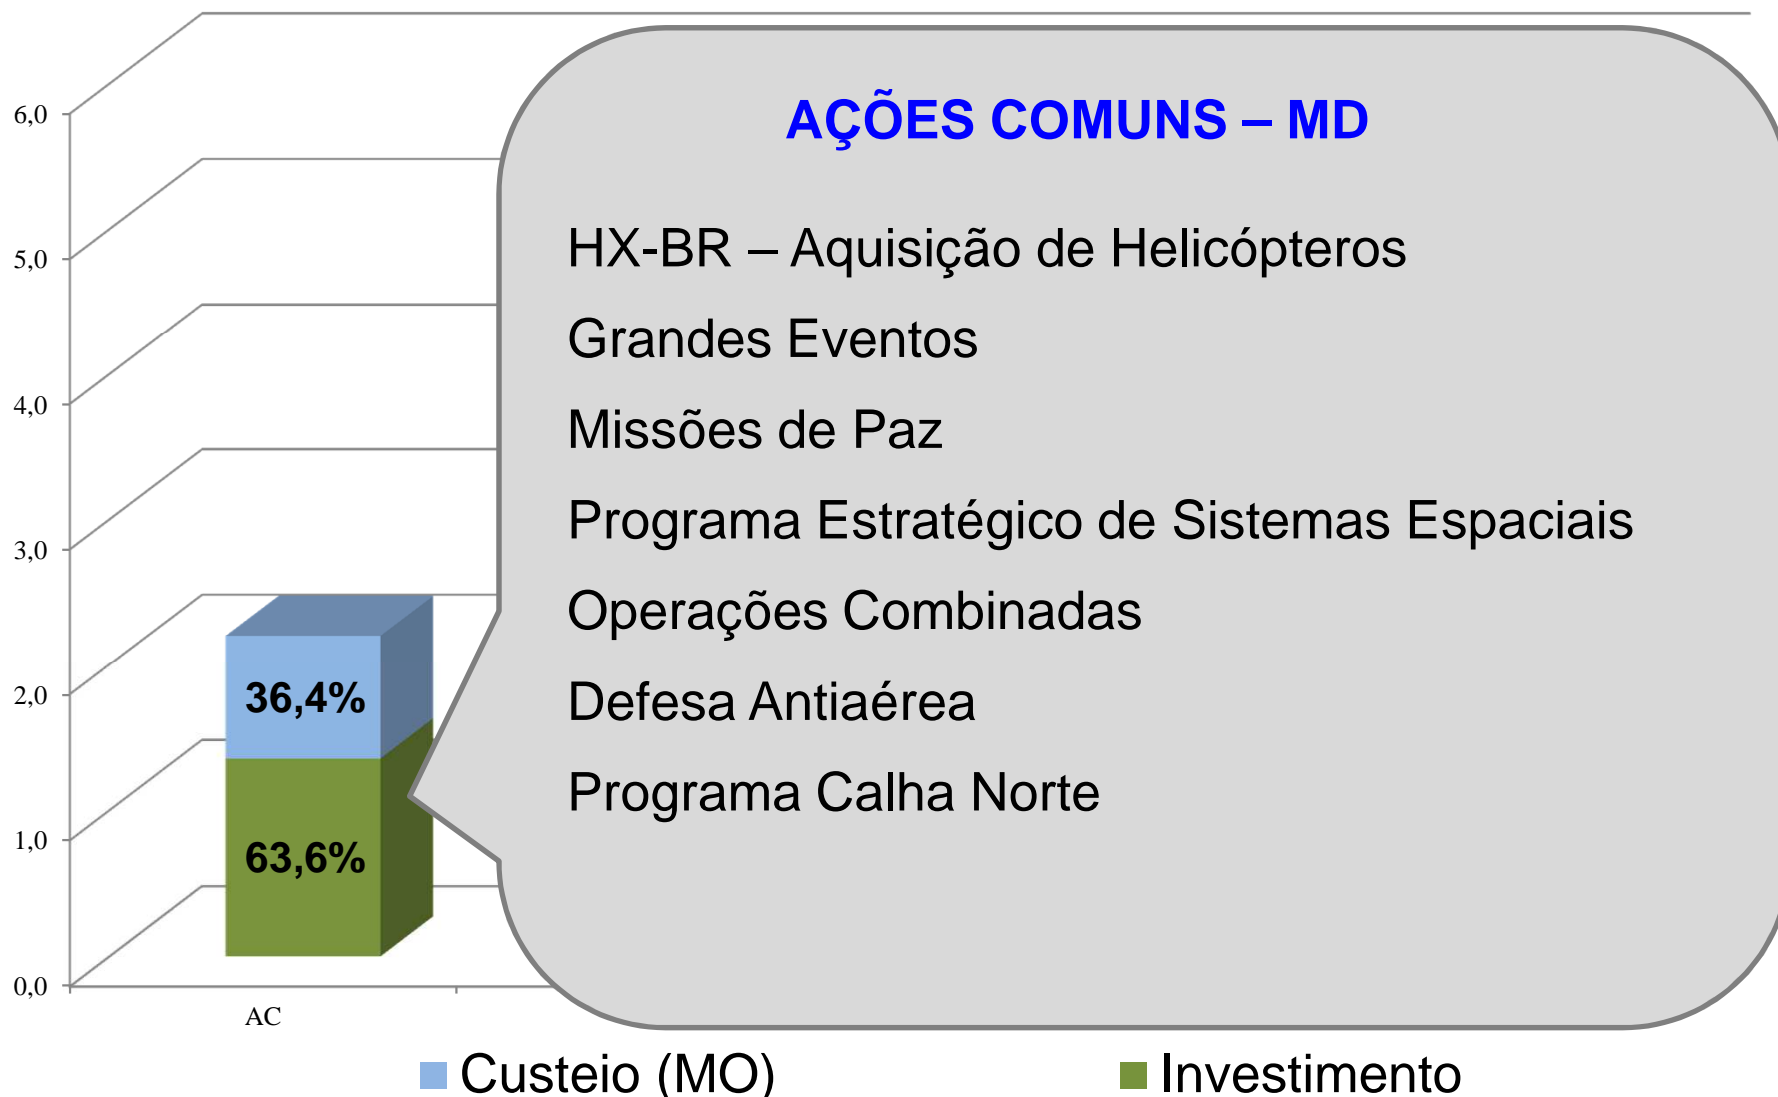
6,0
5,0
4,0
3,0
2,0
1,0
0,0

36,4%
63,6%

AC

AÇÕES COMUNS – MD

HX-BR – Aquisição de Helicópteros

Grandes Eventos

Missões de Paz

Programa Estratégico de Sistemas Espaciais

Operações Combinadas

Defesa Antiaérea

Programa Calha Norte

Custeio (MO)
Investimento